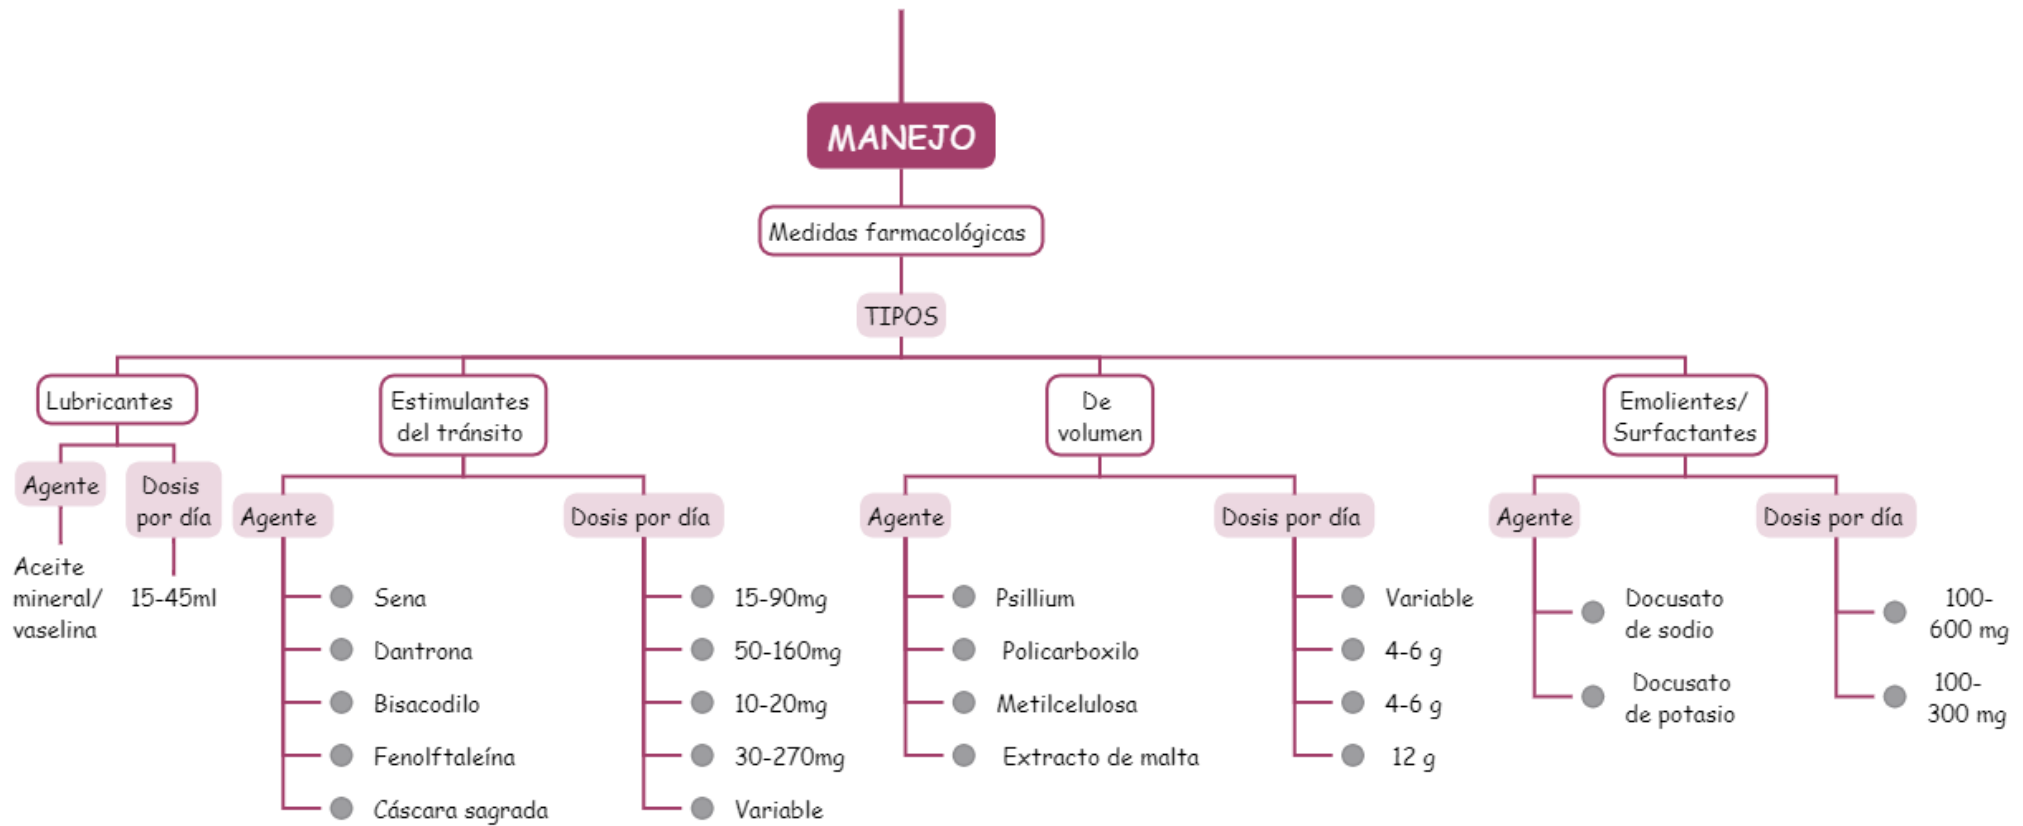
MANEJO

Medidas farmacológicas

TIPOS

Lubricantes

Agente

Aceite mineral/ vaselina

Dosis por día

15-45ml

Estimulantes del tránsito

Agente

Sena
Dantrona
Bisacodilo
Fenolftaleína
Cáscara sagrada

Dosis por día

15-90mg
50-160mg
10-20mg
30-270mg
Variable

De volumen

Agente

Psillium
Policarboxilo
Metilcelulosa
Extracto de malta

Dosis por día

Variable
4-6 g
4-6 g
12 g

Emolientes/ Surfactantes

Agente

Docusato de sodio
Docusato de potasio

Dosis por día

100-600 mg
100-300 mg